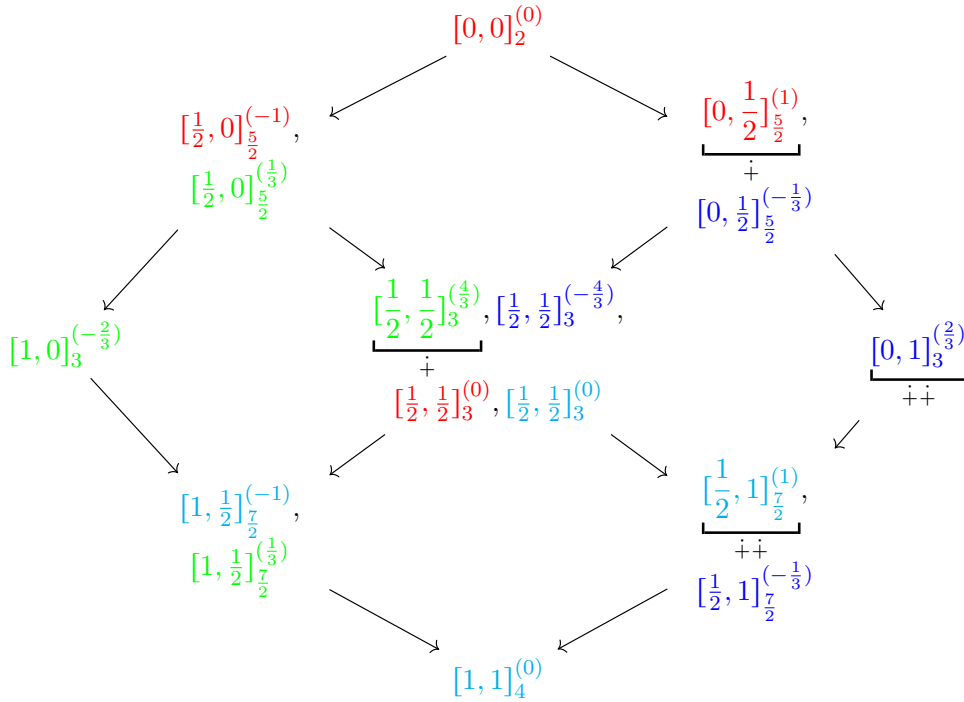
$[0,0]_2^{(0)}$

$[\frac{1}{2},0]_{\frac{5}{2}}^{(-1)}$,
$[\frac{1}{2},0]_{\frac{5}{2}}^{(\frac{1}{3})}$

$[0,\frac{1}{2}]_{\frac{5}{2}}^{(1)}$,
$\dot{+}$
$[0,\frac{1}{2}]_{\frac{5}{2}}^{(-\frac{1}{3})}$

$[1,0]_3^{(-\frac{2}{3})}$

$[\frac{1}{2},\frac{1}{2}]_3^{(\frac{4}{3})}$, $[\frac{1}{2},\frac{1}{2}]_3^{(-\frac{4}{3})}$,
$\dot{+}$
$[\frac{1}{2},\frac{1}{2}]_3^{(0)}$, $[\frac{1}{2},\frac{1}{2}]_3^{(0)}$

$[0,1]_3^{(\frac{2}{3})}$
$\dot{+}\dot{+}$

$[1,\frac{1}{2}]_{\frac{7}{2}}^{(-1)}$,
$[1,\frac{1}{2}]_{\frac{7}{2}}^{(\frac{1}{3})}$

$[\frac{1}{2},1]_{\frac{7}{2}}^{(1)}$,
$\dot{+}\dot{+}$
$[\frac{1}{2},1]_{\frac{7}{2}}^{(-\frac{1}{3})}$

$[1,1]_4^{(0)}$